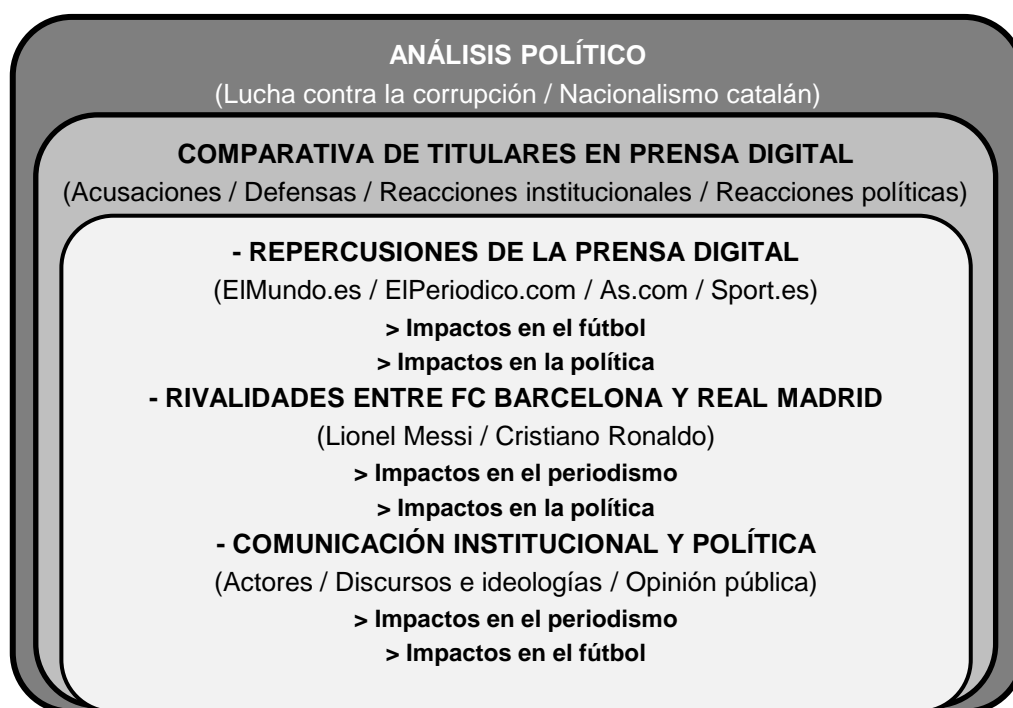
ANÁLISIS POLÍTICO
(Lucha contra la corrupción / Nacionalismo catalán)

COMPARATIVA DE TITULARES EN PRENSA DIGITAL
(Acusaciones / Defensas / Reacciones institucionales / Reacciones políticas)

- REPERCUSIONES DE LA PRENSA DIGITAL
(ElMundo.es / ElPeriodico.com / As.com / Sport.es)
> Impactos en el fútbol
> Impactos en la política

- RIVALIDADES ENTRE FC BARCELONA Y REAL MADRID
(Lionel Messi / Cristiano Ronaldo)
> Impactos en el periodismo
> Impactos en la política

- COMUNICACIÓN INSTITUCIONAL Y POLÍTICA
(Actores / Discursos e ideologías / Opinión pública)
> Impactos en el periodismo
> Impactos en el fútbol